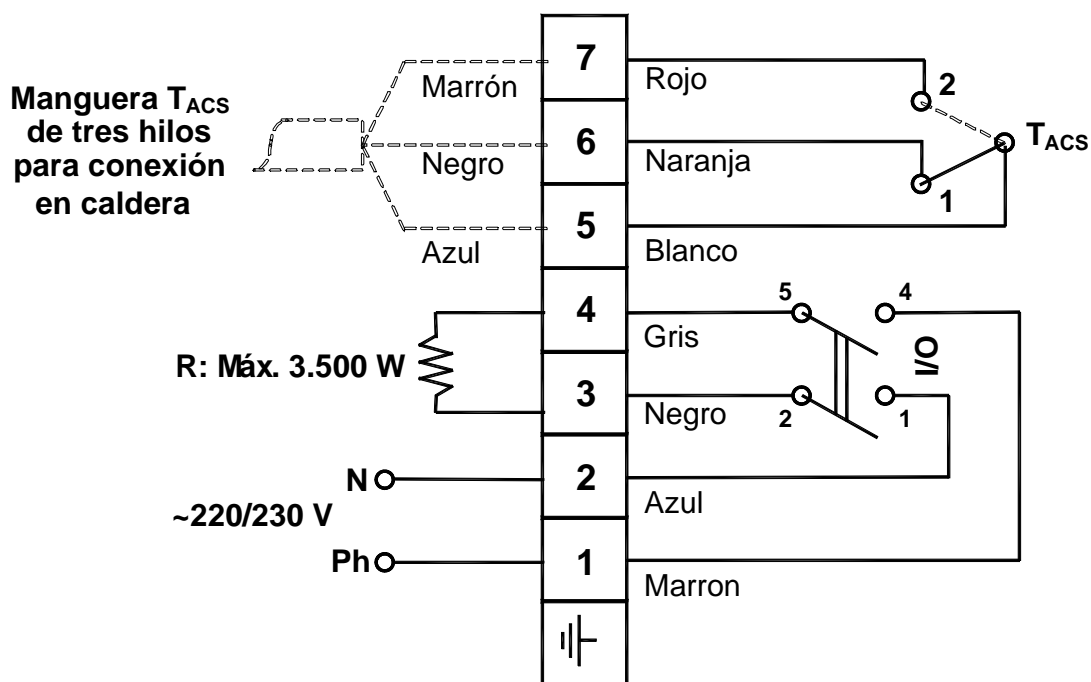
Manguera $T_{ACS}$ de tres hilos para conexión en caldera

Marrón

Negro

Azul

7

6

5

4

3

2

1

Rojo

Naranja

Blanco

Gris

Negro

Azul

Marron

2

1

$T_{ACS}$

5

4

2

1

I/O

R: Máx. 3.500 W

N

~220/230 V

Ph